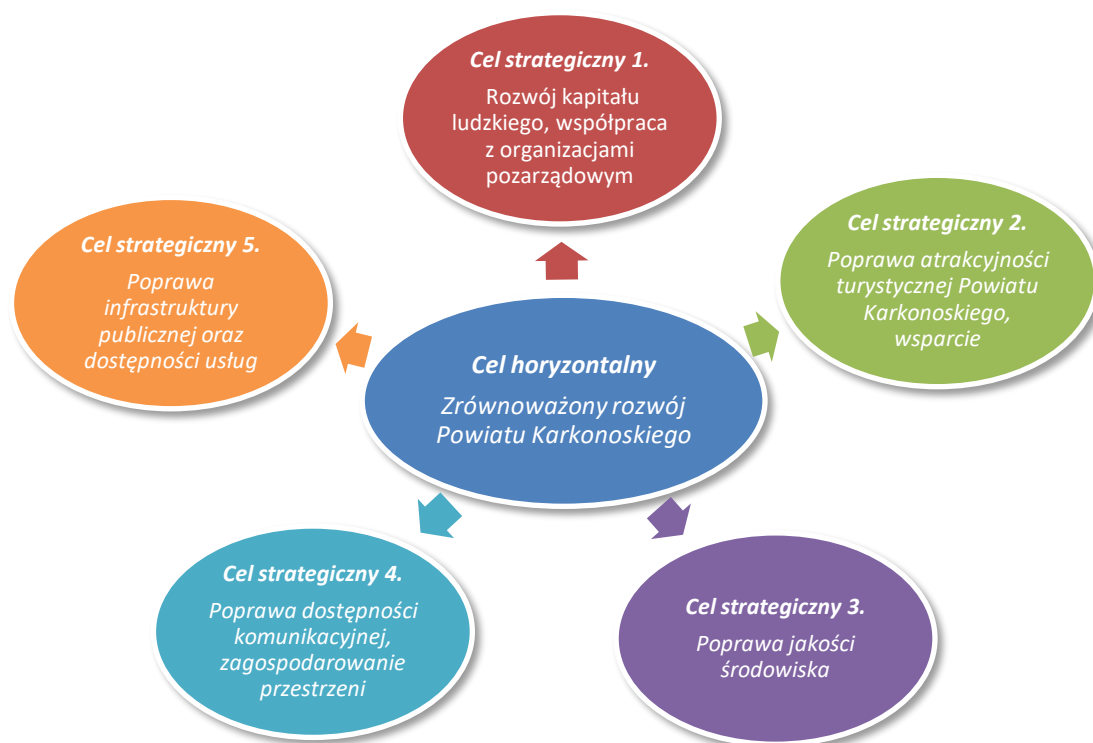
Cel strategiczny 1.
Rozwój kapitału ludzkiego, współpraca z organizacjami pozarządowym

Cel strategiczny 5.
Poprawa infrastruktury publicznej oraz dostępności usług

Cel strategiczny 2.
Poprawa atrakcyjności turystycznej Powiatu Karkonoskiego, wsparcie

Cel horyzontalny
Zrównoważony rozwój Powiatu Karkonoskiego

Cel strategiczny 4.
Poprawa dostępności komunikacyjnej, zagospodarowanie przestrzeni

Cel strategiczny 3.
Poprawa jakości środowiska